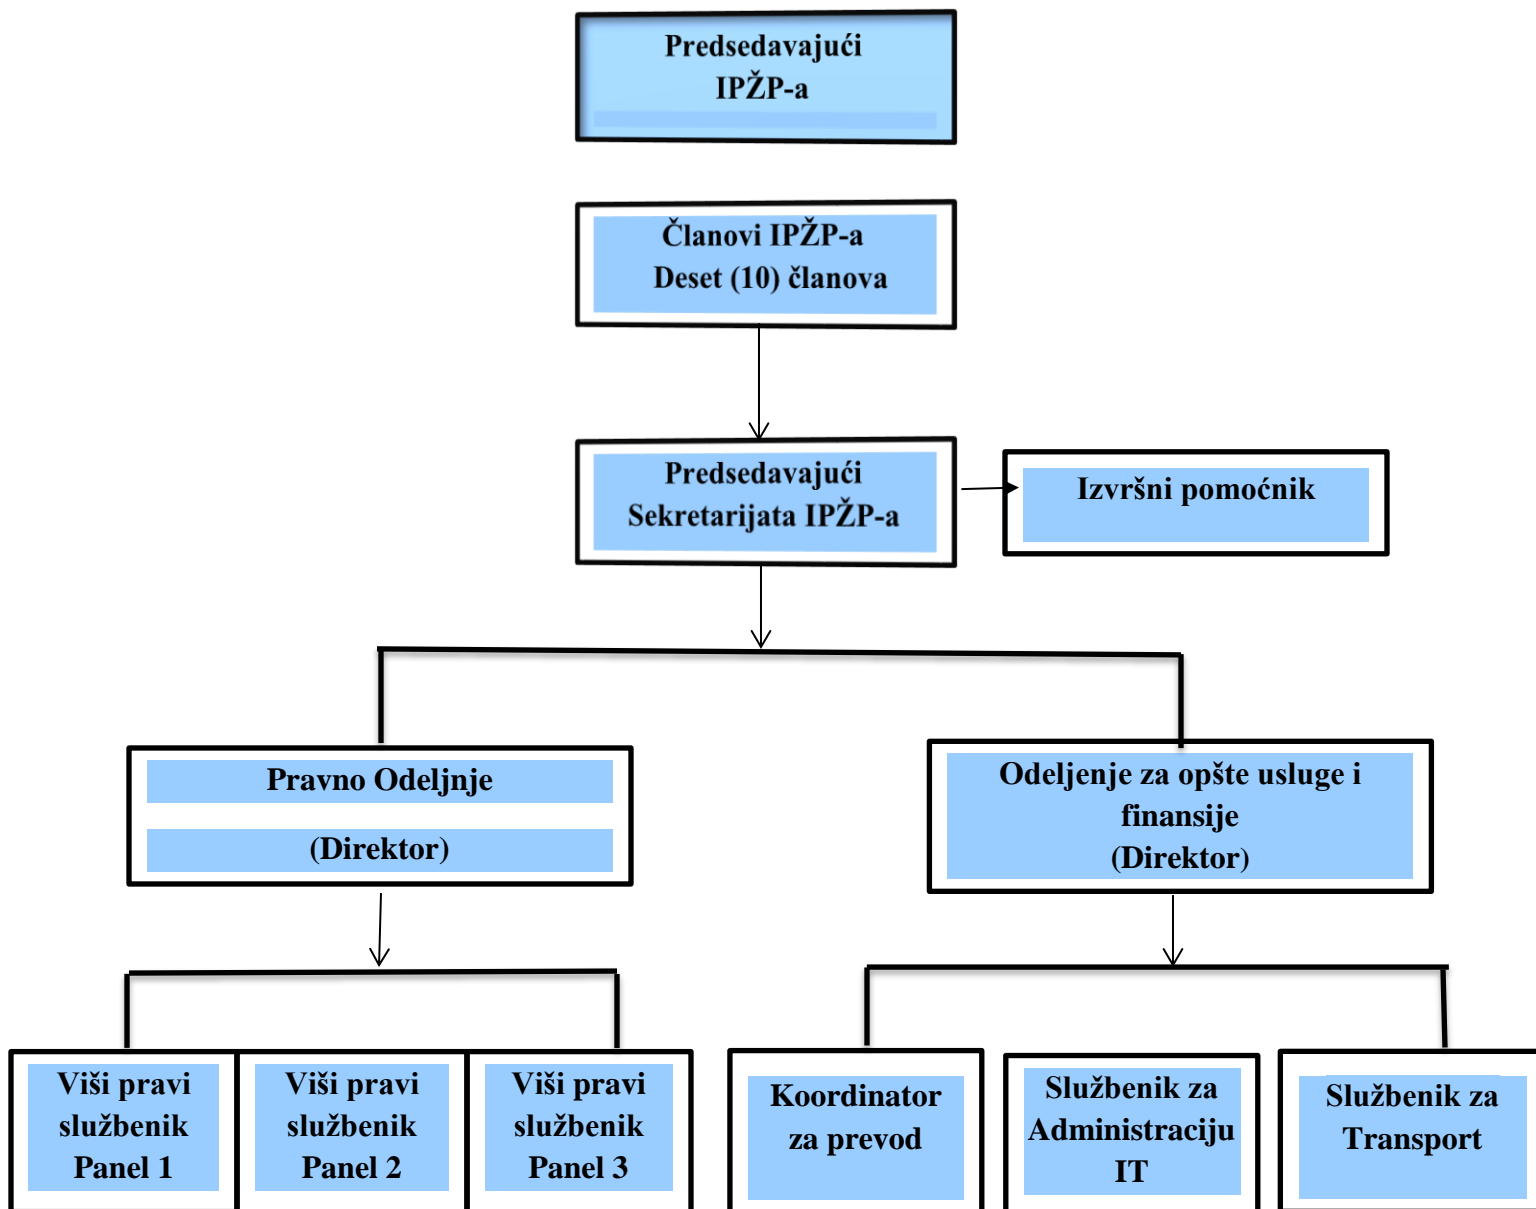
Predsedavajući IPŽP-a

Članovi IPŽP-a
Deset (10) članova

Predsedavajući Sekretarijata IPŽP-a

Izvršni pomoćnik

Pravno Odeljnje
(Direktor)

Odeljenje za opšte usluge i finansije
(Direktor)

Viši pravi službenik Panel 1

Viši pravi službenik Panel 2

Viši pravi službenik Panel 3

Koordinator za prevod

Službenik za Administraciju IT

Službenik za Transport